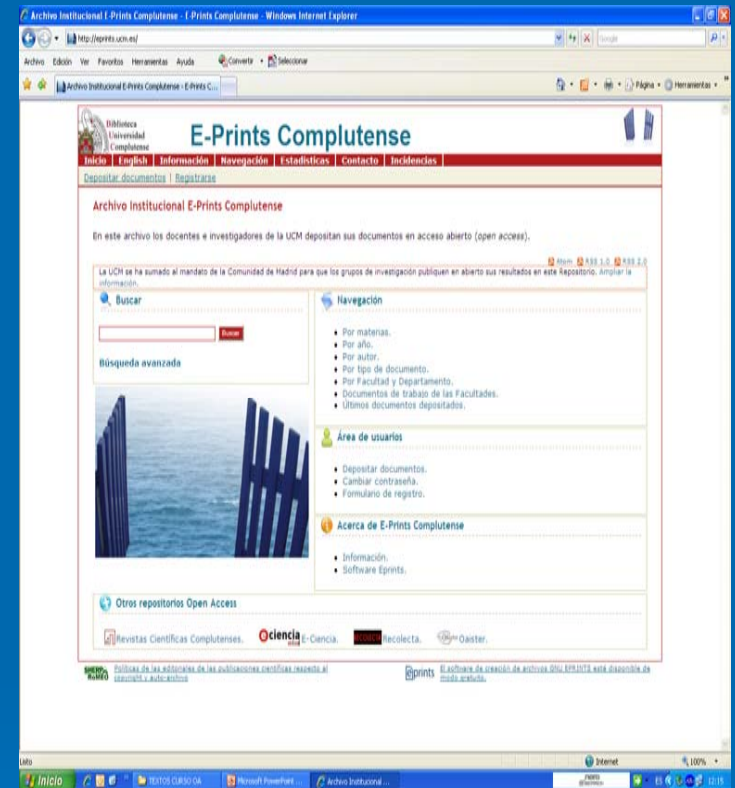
Archivo Institucional E-Prints Complutense - E-Prints Complutense - Windows Internet Explorer

http://eprints.ucm.es/

Google

Archivo Edición Ver Favoritos Herramientas Ayuda Convertir Seleccionar

Archivo Institucional E-Prints Complutense - E-Prints C...

Página Herramientas

Biblioteca Universidad Complutense

E-Prints Complutense

Inicio | English | Información | Navegación | Estadísticas | Contacto | Incidencias

Depositar documentos | Registrarse

Archivo Institucional E-Prints Complutense

En este archivo los docentes e investigadores de la UCM depositan sus documentos en acceso abierto (open access).

Atom RSS 1.0 RSS 2.0

La UCM se ha sumado al mandato de la Comunidad de Madrid para que los grupos de investigación publiquen en abierto sus resultados en este Repositorio. Ampliar información.

Buscar

Buscar

Búsqueda avanzada

Navegación

• Por materias.
• Por año.
• Por autor.
• Por tipo de documento.
• Por Facultad y Departamento.
• Documentos de trabajo de las Facultades.
• Últimos documentos depositados.

Área de usuarios

• Depositar documentos.
• Cambiar contraseña.
• Formulario de registro.

Acerca de E-Prints Complutense

• Información.
• Software Eprints.

Otros repositorios Open Access

Revistas Científicas Complutenses. ciencia E-Ciencia. RECOLECTA Recolecta. Oaister.

SHERPA RoMEO Políticas de las editoriales de las publicaciones científicas respecto al copyright y auto-archivo

eprints El software de creación de archivos GNU EPRINTS está disponible de modo gratuito.

Listo

Internet

100%

Inicio

TEXTOS CURSO OA

Microsoft PowerPoint ...

Archivo Institucional ...

12:15